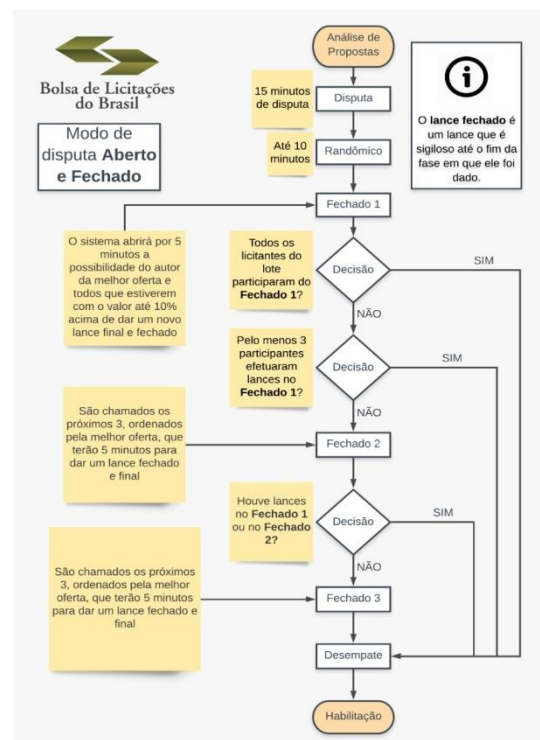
Bolsa de Licitações do Brasil

Modo de disputa **Aberto e Fechado**

Análise de Propostas

O **lance fechado** é um lance que é sigiloso até o fim da fase em que ele foi dado.

15 minutos de disputa

Disputa

Até 10 minutos

Randômico

Fechado 1

O sistema abrirá por 5 minutos a possibilidade do autor da melhor oferta e todos que estiverem com o valor até 10% acima de dar um novo lance final e fechado

Todos os licitantes do lote participaram do **Fechado 1**?

Decisão

SIM

NÃO

Pelo menos 3 participantes efetuaram lances no **Fechado 1**?

Decisão

SIM

NÃO

São chamados os próximos 3, ordenados pela melhor oferta, que terão 5 minutos para dar um lance fechado e final

Fechado 2

Houve lances no **Fechado 1** ou no **Fechado 2**?

Decisão

SIM

NÃO

São chamados os próximos 3, ordenados pela melhor oferta, que terão 5 minutos para dar um lance fechado e final

Fechado 3

Desempate

Habilitação